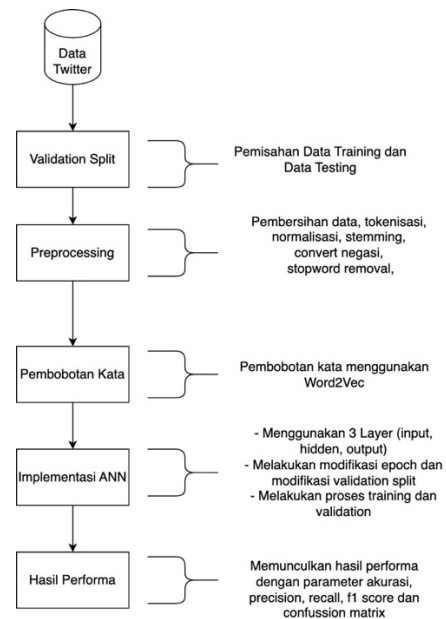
Data Twitter

Validation Split

Pemisahan Data Training dan Data Testing

Preprocessing

Pembersihan data, tokenisasi, normalisasi, stemming, convert negasi, stopword removal,

Pembobotan Kata

Pembobotan kata menggunakan Word2Vec

Implementasi ANN

- Menggunakan 3 Layer (input, hidden, output)
- Melakukan modifikasi epoch dan modifikasi validation split
- Melakukan proses training dan validation

Hasil Performa

Memunculkan hasil performa dengan parameter akurasi, precision, recall, f1 score dan confussion matrix